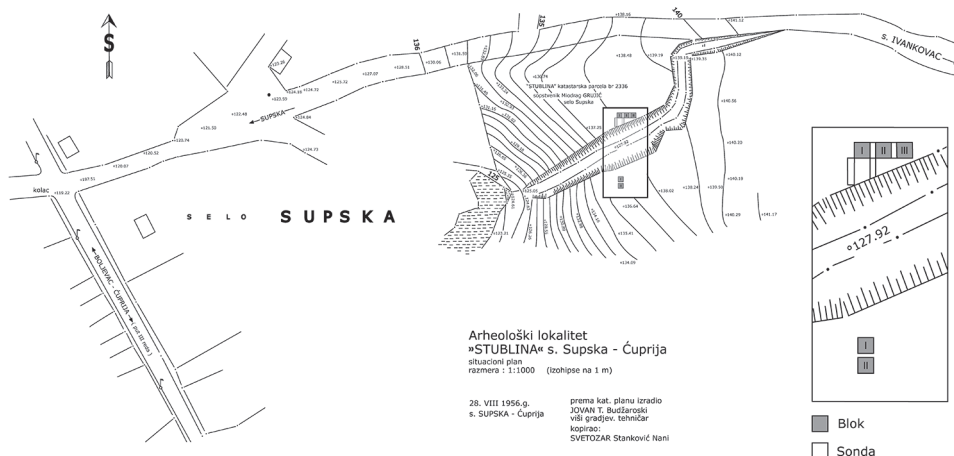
S

SELO SUPSKA

s. IVANKOVAC

SUPSKA

kolac

BOLJEVAC - ĆUPRIJA

136

138

140

135

"STUBLINA" katastarska parcela br 2336
sopstvenik Miodrag GRUJIĆ
selo Supska

°127.92

I II III

I
II

Arheološki lokalitet
»STUBLINA« s. Supska - Ćuprija
situacioni plan
razmera : 1:1000 (izohipse na 1 m)

28. VIII 1956.g.
s. SUPSKA - Ćuprija

prema kat. planu izradio
JOVAN T. Budžaroski
viši gradjev. tehničar
kopirao:
SVETOZAR Stanković Nani

Blok

Sonda